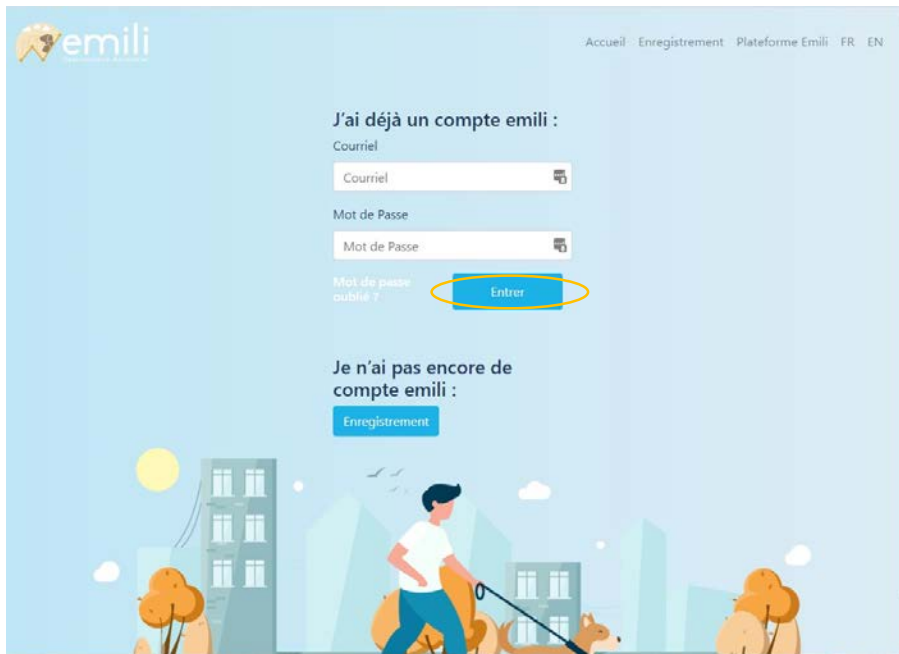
emili
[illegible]

Accueil Enregistrement Plateforme Emili FR EN

J'ai déjà un compte emili :

Courriel

Courriel

Mot de Passe

Mot de Passe

Mot de passe oublié ?

Entrer

Je n'ai pas encore de compte emili :

Enregistrement